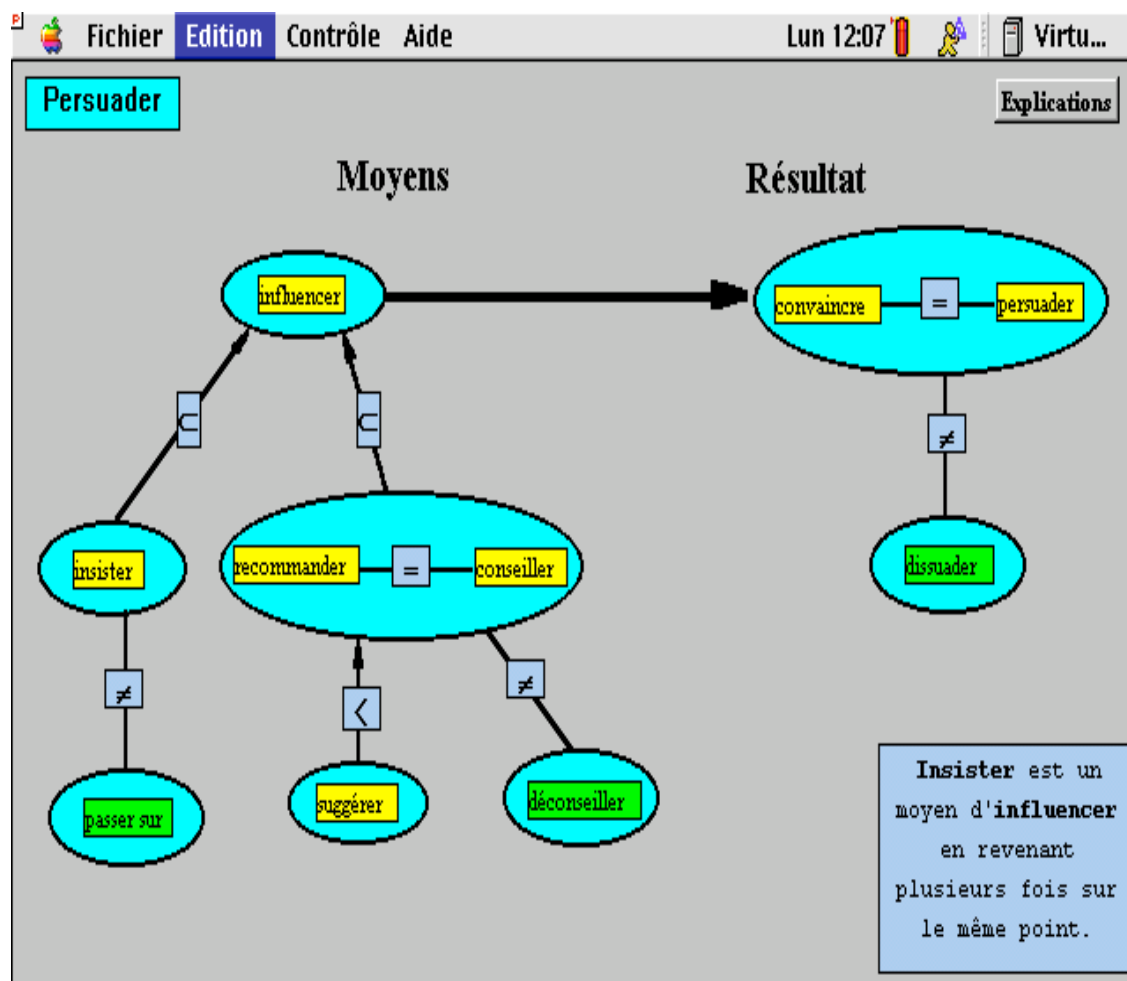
Fichier Edition Contrôle Aide Lun 12:07 Virtu...

Persuader

Explications

Moyens

Résultat

influencer

convaincre = persuader

$\subset$

$\subset$

$\neq$

dissuader

insister

recommander = conseiller

$\neq$

$<$

$\neq$

passer sur

suggérer

déconseiller

**Insister** est un moyen d'**influencer** en revenant plusieurs fois sur le même point.